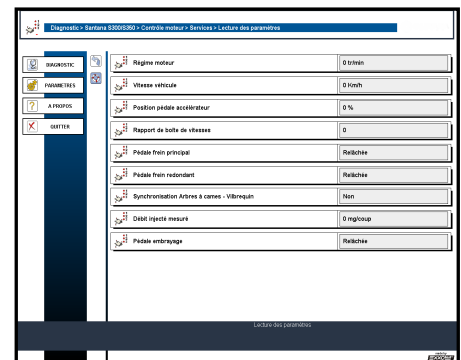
Diagnostic > Santana S300/S350 > Contrôle moteur > Services > Lecture des paramètres

DIAGNOSTIC
PARAMETRES
A PROPOS
QUITTER

| | |
|---|---|
| Regime moteur | 0 tr/min |
| Vitesse véhicule | 0 Km/h |
| Position pédale accélérateur | 0 % |
| Rapport de boîte de vitesses | 0 |
| Pédale frein principal | Relâchée |
| Pédale frein redondant | Relâchée |
| Synchronisation Arbres à cames - Vilbrequin | Non |
| Débit injecté mesuré | 0 mg/coup |
| Pédale embrayage | Relâchée |

Lecture des paramètres